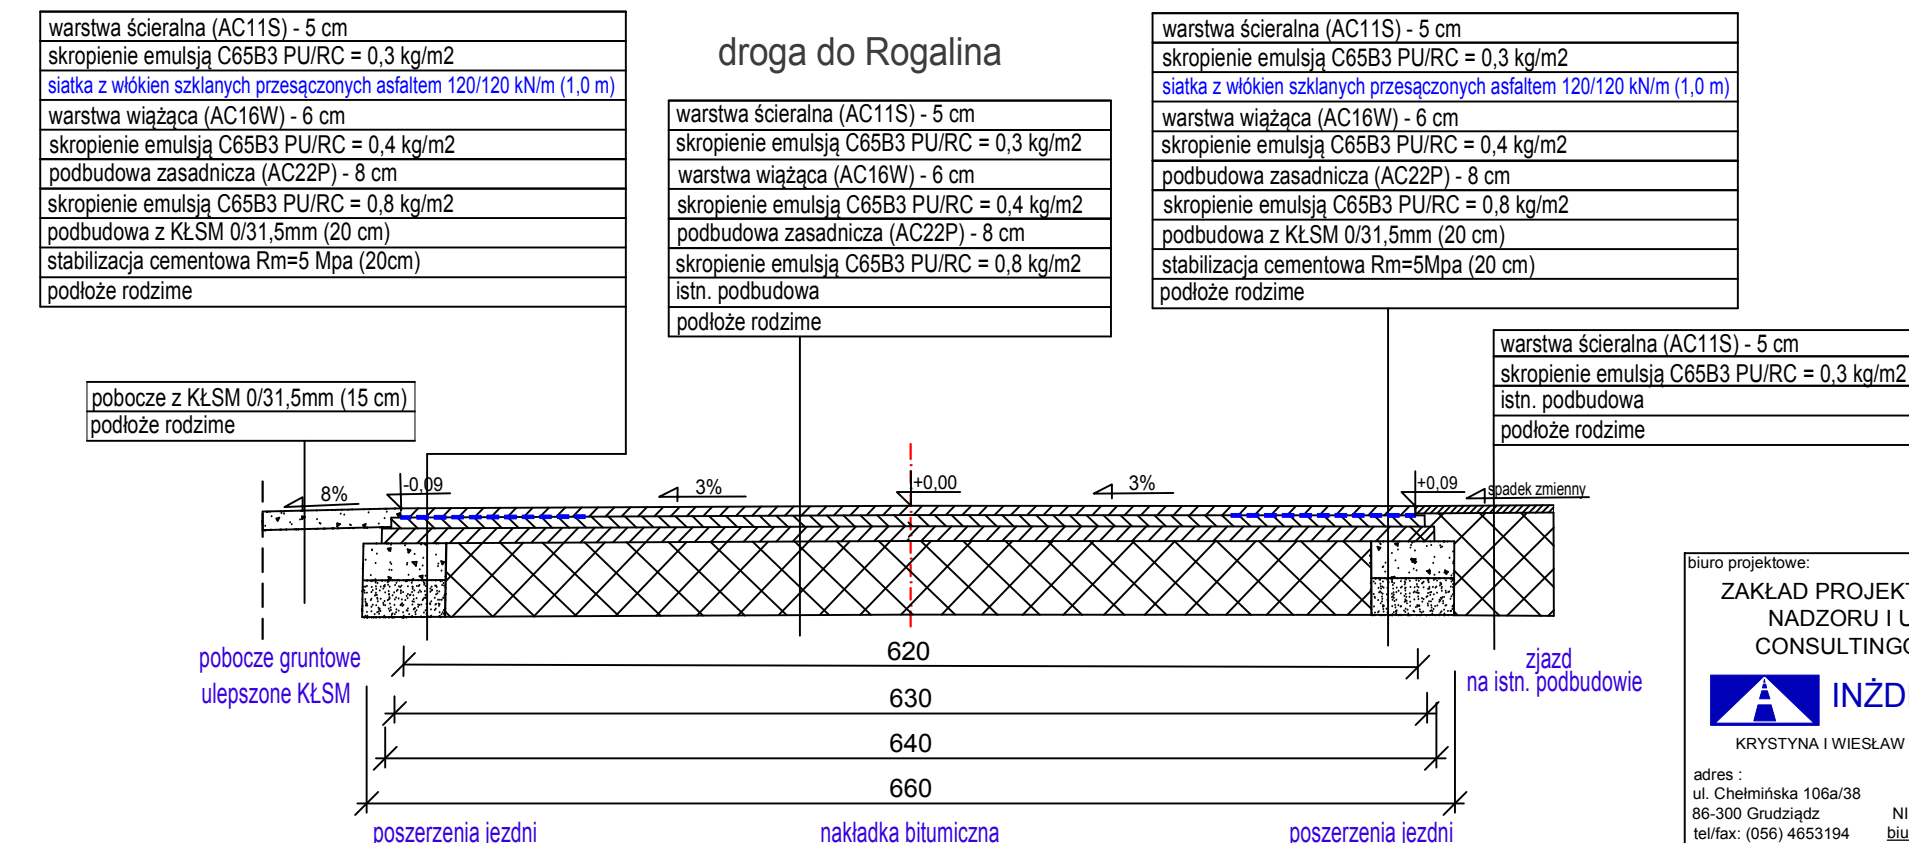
warstwa ścieralna (AC11S) - 5 cm
skropienie emulsją C65B3 PU/RC = 0,3 kg/m2
siatka z włókien szklanych przesączonych asfaltem 120/120 kN/m (1,0 m)
warstwa wiążąca (AC16W) - 6 cm
skropienie emulsją C65B3 PU/RC = 0,4 kg/m2
podbudowa zasadnicza (AC22P) - 8 cm
skropienie emulsją C65B3 PU/RC = 0,8 kg/m2
podbudowa z KŁSM 0/31,5mm (20 cm)
stabilizacja cementowa Rm=5 Mpa (20cm)
podłoże rodzime

droga do Rogalina

warstwa ścieralna (AC11S) - 5 cm
skropienie emulsją C65B3 PU/RC = 0,3 kg/m2
warstwa wiążąca (AC16W) - 6 cm
skropienie emulsją C65B3 PU/RC = 0,4 kg/m2
podbudowa zasadnicza (AC22P) - 8 cm
skropienie emulsją C65B3 PU/RC = 0,8 kg/m2
istn. podbudowa
podłoże rodzime

warstwa ścieralna (AC11S) - 5 cm
skropienie emulsją C65B3 PU/RC = 0,3 kg/m2
siatka z włókien szklanych przesączonych asfaltem 120/120 kN/m (1,0 m)
warstwa wiążąca (AC16W) - 6 cm
skropienie emulsją C65B3 PU/RC = 0,4 kg/m2
podbudowa zasadnicza (AC22P) - 8 cm
skropienie emulsją C65B3 PU/RC = 0,8 kg/m2
podbudowa z KŁSM 0/31,5mm (20 cm)
stabilizacja cementowa Rm=5Mpa (20 cm)
podłoże rodzime

warstwa ścieralna (AC11S) - 5 cm
skropienie emulsją C65B3 PU/RC = 0,3 kg/m2
istn. podbudowa
podłoże rodzime

pobocze z KŁSM 0/31,5mm (15 cm)
podłoże rodzime

8%
-0,09
3%
+0,00
3%
+0,09
spadek zmienny

pobocze gruntowe
ulepszone KŁSM
620
630
640
660
zjazd
na istn. podbudowie
poszerzenia jezdni
nakładka bitumiczna
poszerzenia jezdni

biuro projektowe:
ZAKŁAD PROJEKT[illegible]
NADZORU I U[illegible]
CONSULTINGO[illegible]
INŻD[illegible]
KRYSTYNA I WIESŁAW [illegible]
adres :
ul. Chełmińska 106a/38
86-300 Grudziądz
tel/fax: (056) 4653194
NI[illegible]
biu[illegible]